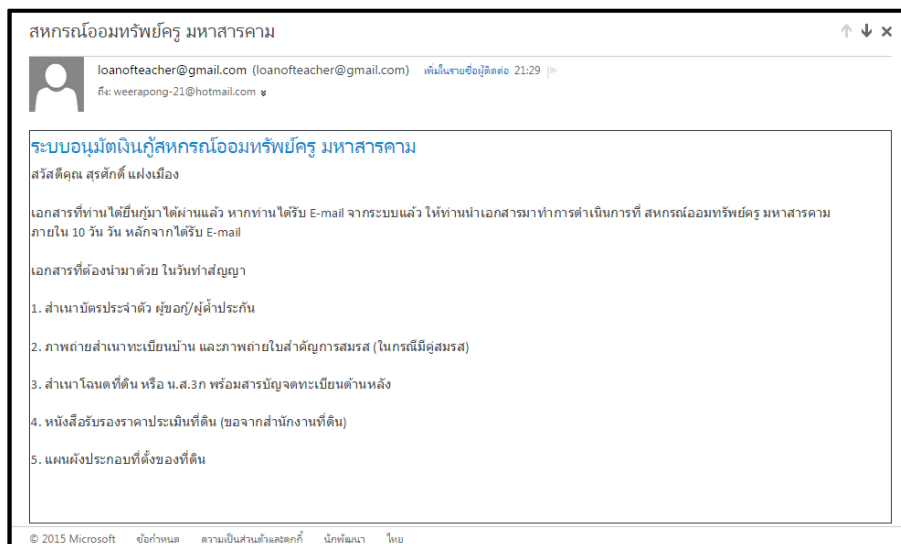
สหกรณ์ออมทรัพย์ครู มหาสารคาม

loanofteacher@gmail.com (loanofteacher@gmail.com) เพิ่มในรายชื่อผู้ติดต่อ 21:29

ถึง: weerapong-21@hotmail.com

ระบบอนุมัติเงินกู้สหกรณ์ออมทรัพย์ครู มหาสารคาม

สวัสดีคุณ สุรศักดิ์ แฝงเมือง

เอกสารที่ท่านได้ยื่นกู้มาได้ผ่านแล้ว หากท่านได้รับ E-mail จากระบบแล้ว ให้ท่านนำเอกสารมาทำการดำเนินการที่ สหกรณ์ออมทรัพย์ครู มหาสารคาม ภายใน 10 วัน วัน หลักจากได้รับ E-mail

เอกสารที่ต้องนำมาด้วย ในวันทำสัญญา

1. สำเนาบัตรประจำตัว ผู้ขอกู้/ผู้ค้ำประกัน

2. ภาพถ่ายสำเนาทะเบียนบ้าน และภาพถ่ายใบสำคัญการสมรส (ในกรณีมีคู่สมรส)

3. สำเนาโฉนดที่ดิน หรือ น.ส.3ก พร้อมสารบัญจดทะเบียนด้านหลัง

4. หนังสือรับรองราคาประเมินที่ดิน (ขอจากสำนักงานที่ดิน)

5. แผนผังประกอบที่ตั้งของที่ดิน

© 2015 Microsoft ข้อกำหนด ความเป็นส่วนตัวและคุกกี้ นักพัฒนา ไทย